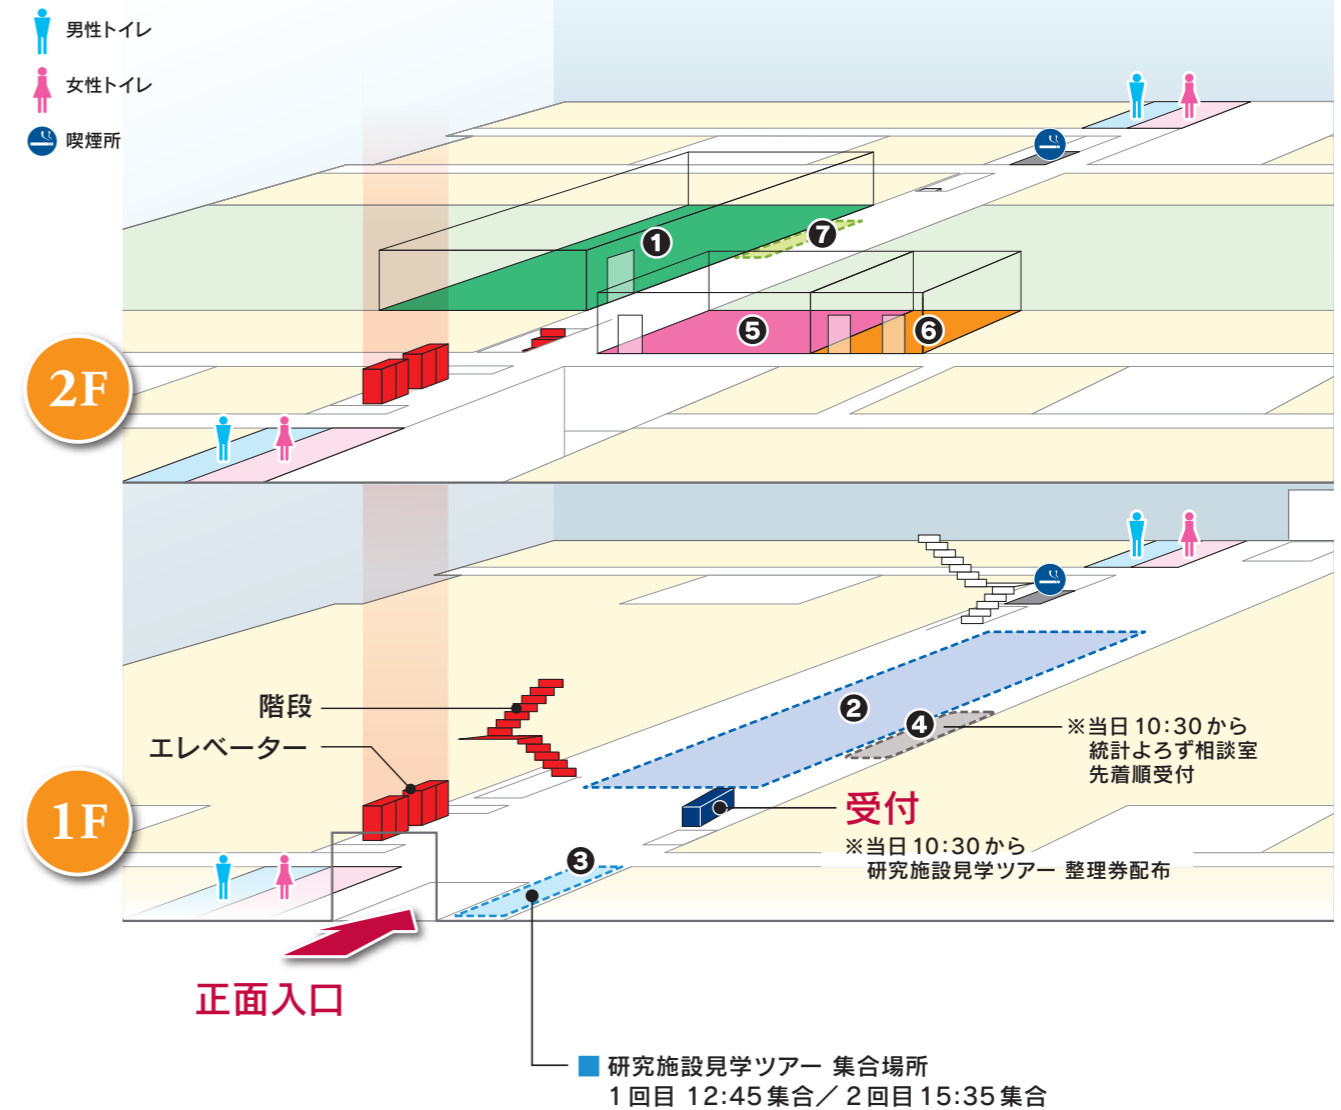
男性トイレ

女性トイレ

喫煙所

2F

❶

❼

❺

❻

1F

階段

エレベーター

❷

❹

※当日 10:30 から
統計よろず相談室
先着順受付

受付

※当日 10:30 から
研究施設見学ツアー 整理券配布

❸

正面入口

■ 研究施設見学ツアー 集合場所
1 回目 12:45 集合／ 2 回目 15:35 集合